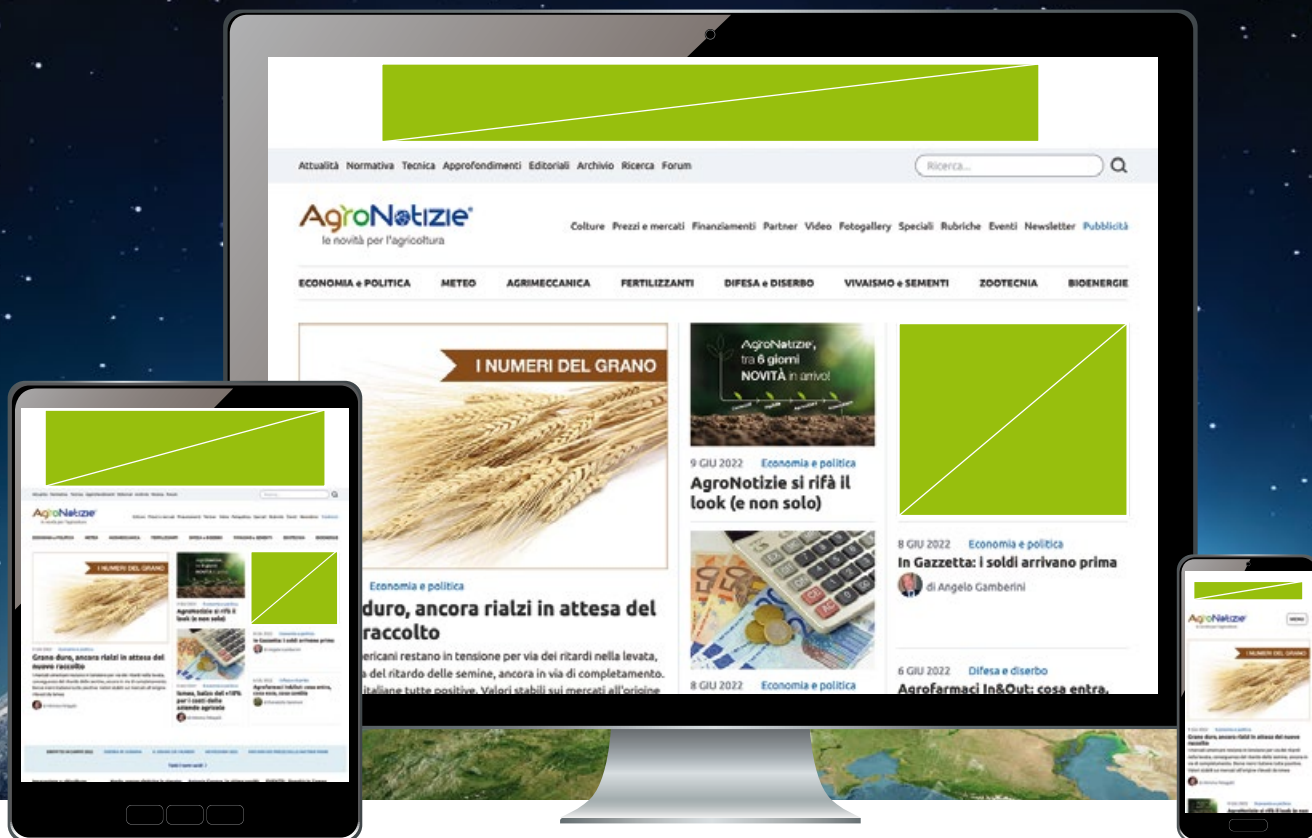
Attualità Normativa Tecnica Approfondimenti Editoriali Archivio Ricerca Forum

Ricerca...

AgroNotizie®
le novità per l'agricoltura

Colture Prezzi e mercati Finanziamenti Partner Video Fotogallery Speciali Rubriche Eventi Newsletter Pubblicità

ECONOMIA e POLITICA METEO AGRIMECCANICA FERTILIZZANTI DIFESA e DISERBO VIVAISMO e SEMENTI ZOOTECNIA BIOENERGIE

I NUMERI DEL GRANO

Economia e politica

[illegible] duro, ancora rialzi in attesa del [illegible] raccolto

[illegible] mericani restano in tensione per via dei ritardi nella levata, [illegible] a del ritardo delle semine, ancora in via di completamento. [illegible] italiane tutte positive. Valori stabili sui mercati all'origine

AgroNotizie, tra 6 giorni NOVITÀ in arrivo!

9 GIU 2022 Economia e politica

AgroNotizie si rifà il look (e non solo)

8 GIU 2022 Economia e politica

8 GIU 2022 Economia e politica

In Gazzetta: i soldi arrivano prima

di Angelo Gamberini

6 GIU 2022 Difesa e disserbo

Agrofarmaci In&Out: cosa entra,

Grano duro, ancora rialzi in attesa del nuovo raccolto

Ismea, balzo del +18% per i costi delle aziende agricole

Agrofarmaci InEOut: cosa entra, cosa esce, cosa cambia

MENU

Grano duro, ancora rialzi in attesa del nuovo raccolto